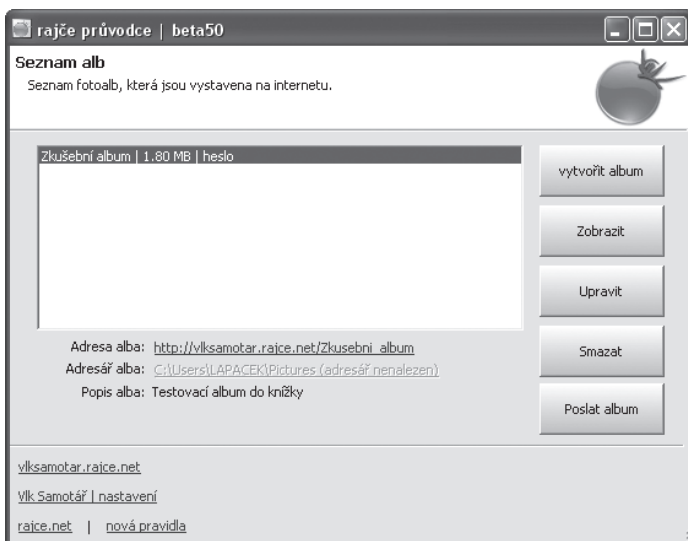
rajče průvodce | beta50

Seznam alb

Seznam fotoalb, která jsou vystavena na internetu.

Zkušební album | 1.80 MB | heslo

vytvořit album

Zobrazit

Upravit

Smazat

Poslat album

Adresa alba: http://vlksamotar.rajce.net/Zkusebni_album

Adresář alba: C:\Users\LAPACEK\Pictures (adresář nenalezen)

Popis alba: Testovací album do knížky

vlksamotar.rajce.net

Vlk Samotář | nastavení

rajce.net | nová pravidla